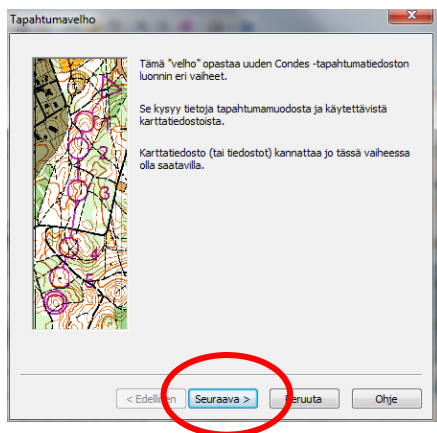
Tapahtumavelho

Tämä "velho" opastaa uuden Condes -tapahtumatiedoston luonnin eri vaiheet.

Se kysyy tietoja tapahtumamuodosta ja käytettävistä karttatiedostoista.

Karttatiedosto (tai tiedostot) kannattaa jo tässä vaiheessa olla saatavilla.

< Edellinen Seuraava > Peruuta Ohje